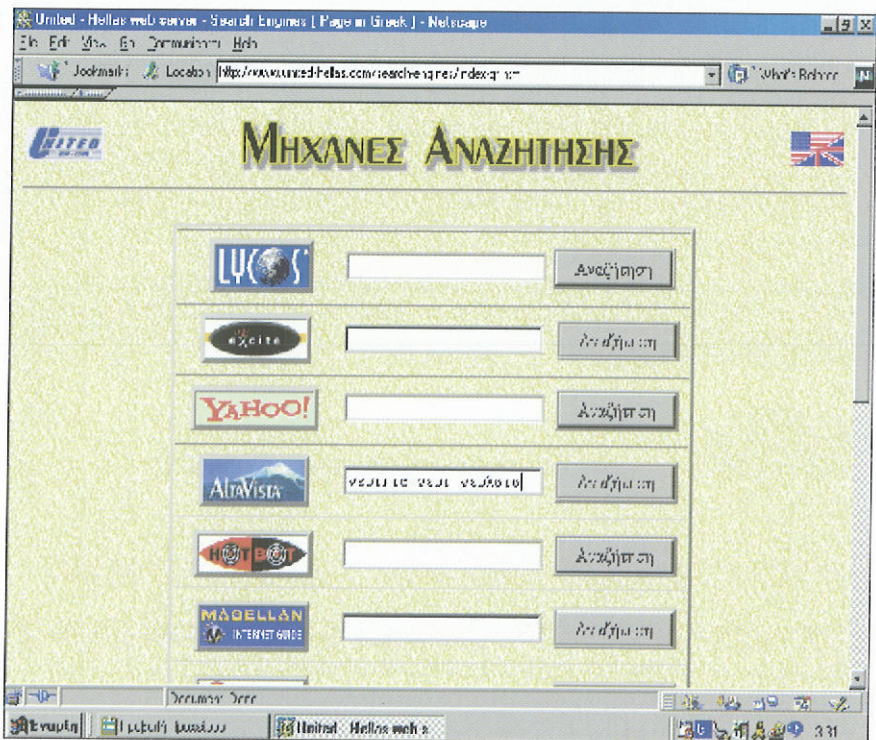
United - Hellas web server - Search Engines [ Page in Greek ] - Netscape

File Edit View Go Communicator Help

Bookmarks Location: http://www.united-hellas.com/searchengines/index-gr.htm What's Related

UNITED

ΜΗΧΑΝΕΣ ΑΝΑΖΗΤΗΣΗΣ

LYCOS Αναζήτηση

excite Αναζήτηση

YAHOO! Αναζήτηση

AltaVista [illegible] Αναζήτηση

HOTBOT Αναζήτηση

MAGELLAN INTERNET GUIDE Αναζήτηση

Document: Done

Έναρξη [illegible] United - Hellas web s... 3:31